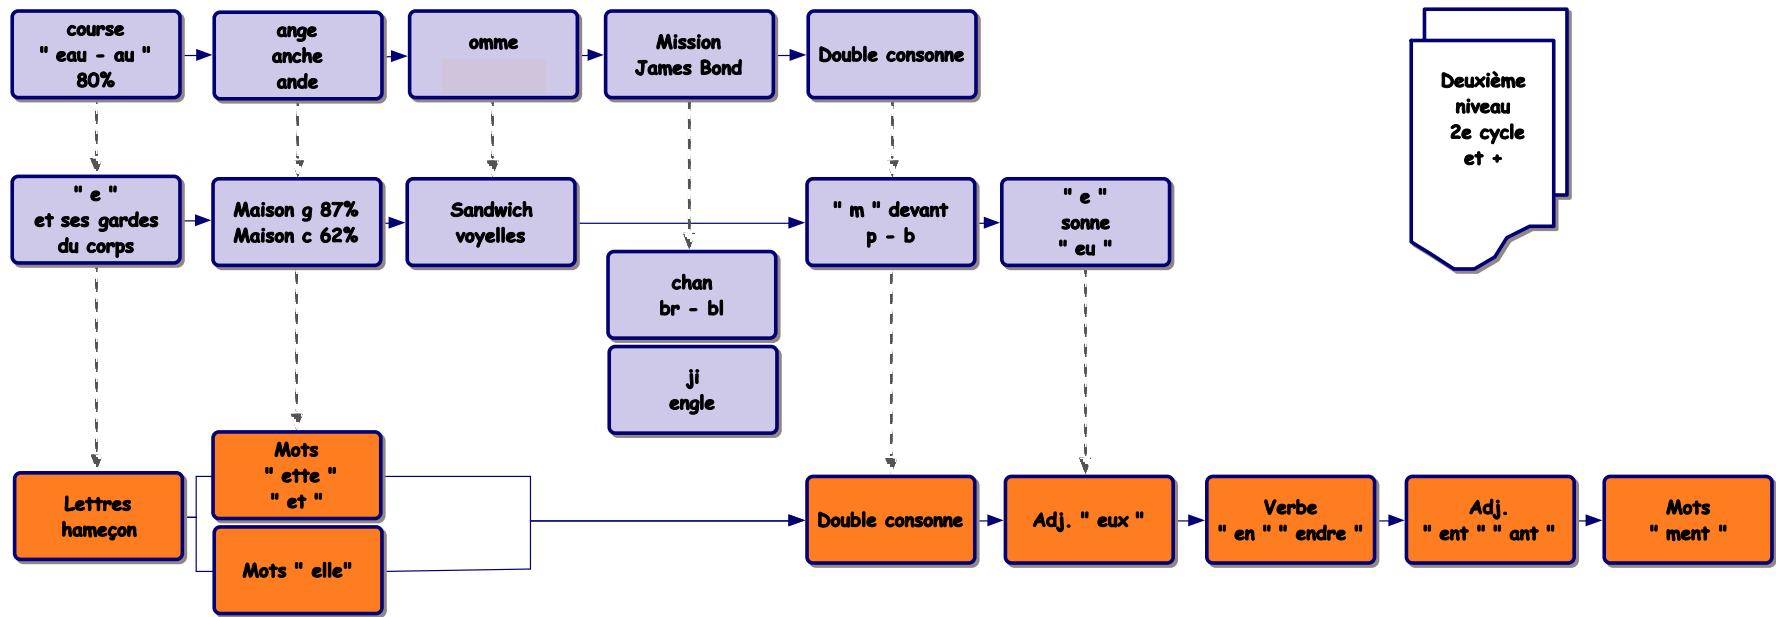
course
" eau - au "
80%

ange
anche
ande

omme

Mission
James Bond

Double consonne

Deuxième
niveau
2e cycle
et +

" e "
et ses gardes
du corps

Maison g 87%
Maison c 62%

Sandwich
voyelles

" m " devant
p - b

" e "
sonne
" eu "

chan
br - bl

ji
engle

Lettres
hameçon

Mots
" ette "
" et "

Mots " elle"

Double consonne

Adj. " eux "

Verbe
" en " " endre "

Adj.
" ent " " ant "

Mots
" ment "